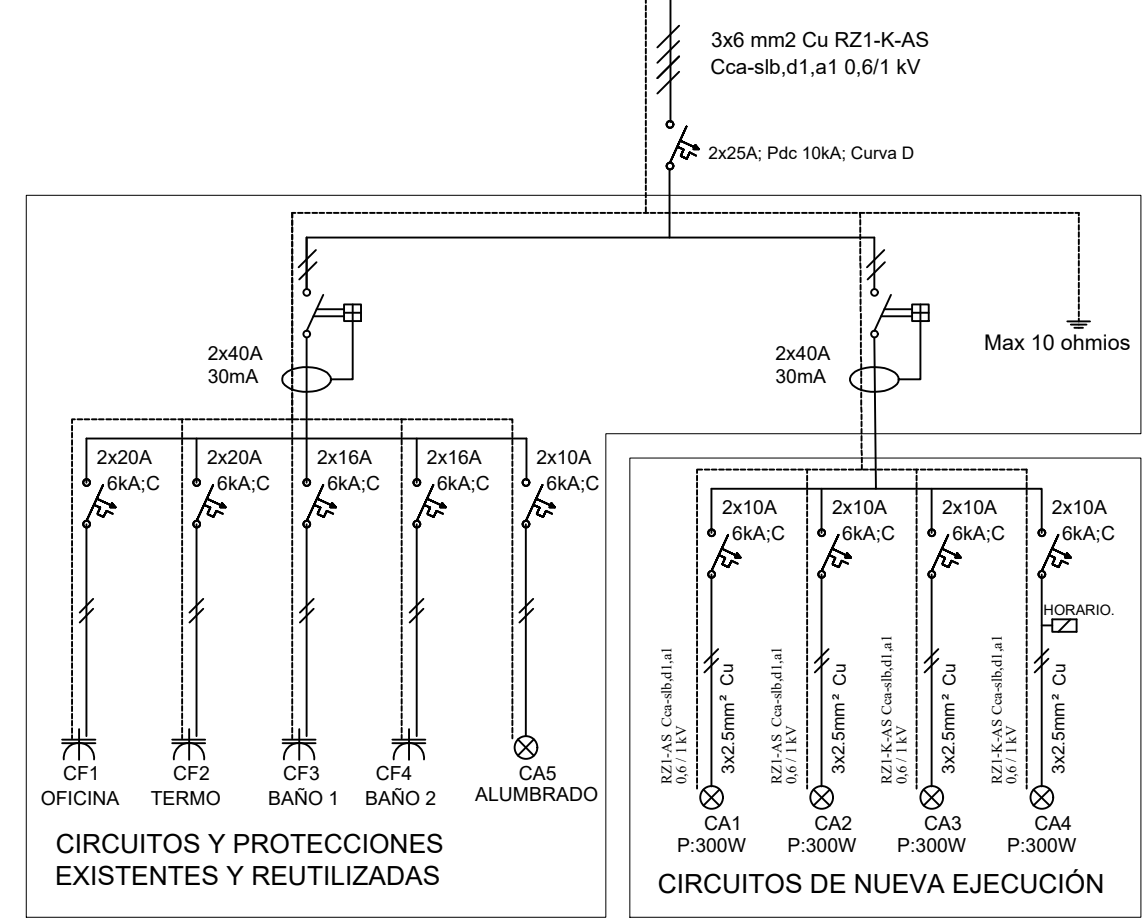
3x6 mm2 Cu RZ1-K-AS
Cca-slb,d1,a1 0,6/1 kV

2x25A; Pdc 10kA; Curva D

2x40A
30mA

2x40A
30mA

Max 10 ohmios

2x20A
6kA;C

2x20A
6kA;C

2x16A
6kA;C

2x16A
6kA;C

2x10A
6kA;C

CF1
OFICINA

CF2
TERMO

CF3
BAÑO 1

CF4
BAÑO 2

CA5
ALUMBRADO

CIRCUITOS Y PROTECCIONES
EXISTENTES Y REUTILIZADAS

2x10A
6kA;C

2x10A
6kA;C

2x10A
6kA;C

2x10A
6kA;C

HORARIO.

RZ1-AS Cca-slb,d1,a1
0,6 / 1 kV
3x2.5mm² Cu

RZ1-AS Cca-slb,d1,a1
0,6 / 1 kV
3x2.5mm² Cu

RZ1-K-AS Cca-slb,d1,a1
0,6 / 1 kV
3x2.5mm² Cu

RZ1-K-AS Cca-slb,d1,a1
0,6 / 1 kV
3x2.5mm² Cu

CA1
P:300W

CA2
P:300W

CA3
P:300W

CA4
P:300W

CIRCUITOS DE NUEVA EJECUCIÓN